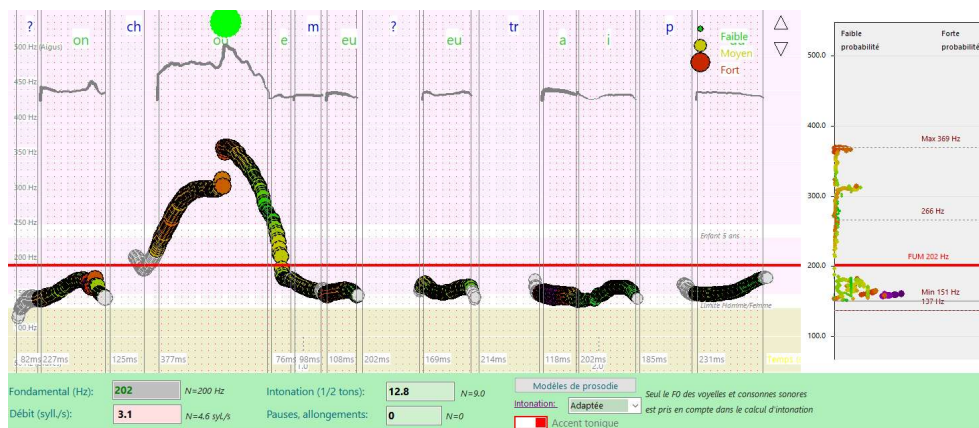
? on ch ou e m eu ? eu tr a i p

Faible
Moyen
Fort

500 Hz (Aigus)
450 Hz
400 Hz
350 Hz
300 Hz
250 Hz
200 Hz
150 Hz
100 Hz

Enfant 5 ans
Limite Homme/Femme

82ms 227ms 125ms 377ms 76ms 98ms 108ms 202ms 169ms 214ms 118ms 202ms 185ms 231ms
1,0
2,0

Faible probabilité
Forte probabilité

500.0
400.0
300.0
200.0
100.0

Max 369 Hz
266 Hz
FUM 202 Hz
Min 151 Hz
137 Hz

Fondamental (Hz): 202 N=200 Hz
Débit (syll./s): 3.1 N=4.6 syll./s
Intonation (1/2 tons): 12.8 N=9.0
Pauses, allongements: 0 N=0
Modèles de prosodie
Intonation: Adaptée
Accent tonique
Seul le F0 des voyelles et consonnes sonores est pris en compte dans le calcul d'intonation